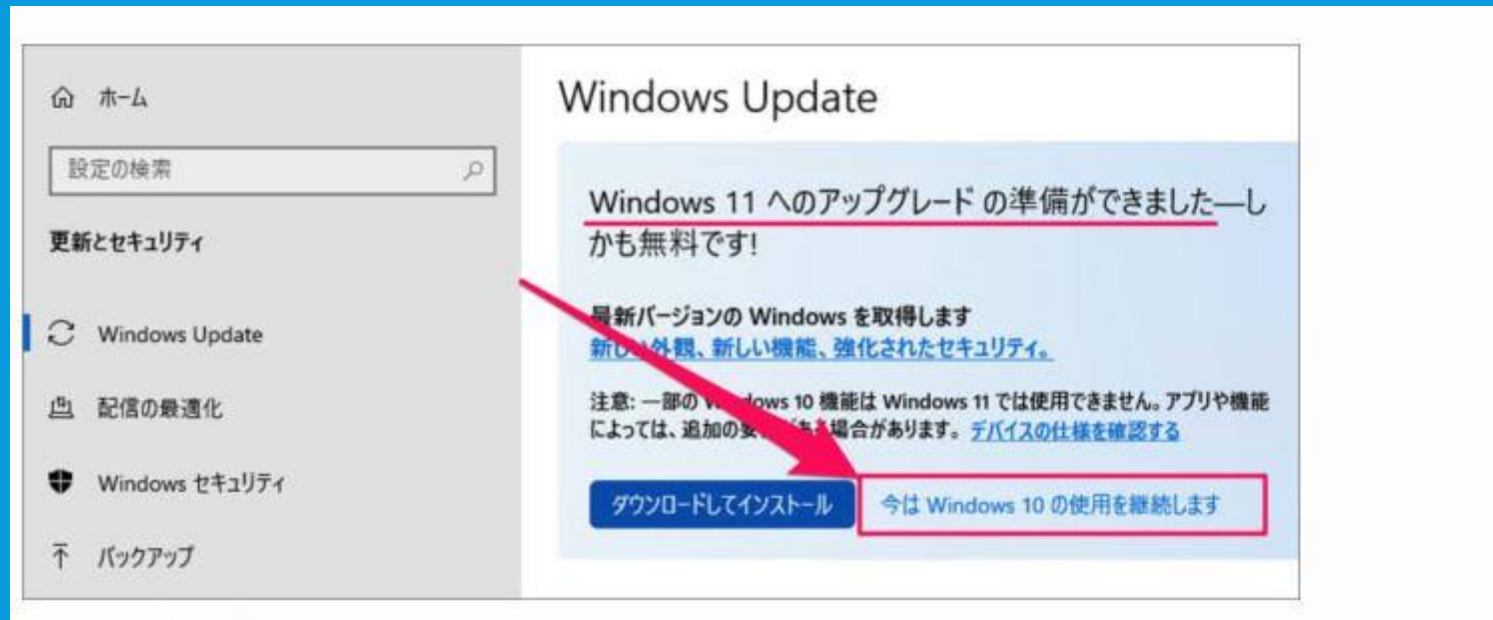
ホーム

設定の検索

更新とセキュリティ

Windows Update

配信の最適化

Windows セキュリティ

バックアップ

Windows Update

Windows 11 へのアップグレード の準備ができました—しかも無料です!

最新バージョンの Windows を取得します
新し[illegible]外観、新しい機能、強化されたセキュリティ。

注意: 一部の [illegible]dows 10 機能は Windows 11 では使用できません。アプリや機能によっては、追加の要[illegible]る場合があります。 デバイスの仕様を確認する

ダウンロードしてインストール

今は Windows 10 の使用を継続します